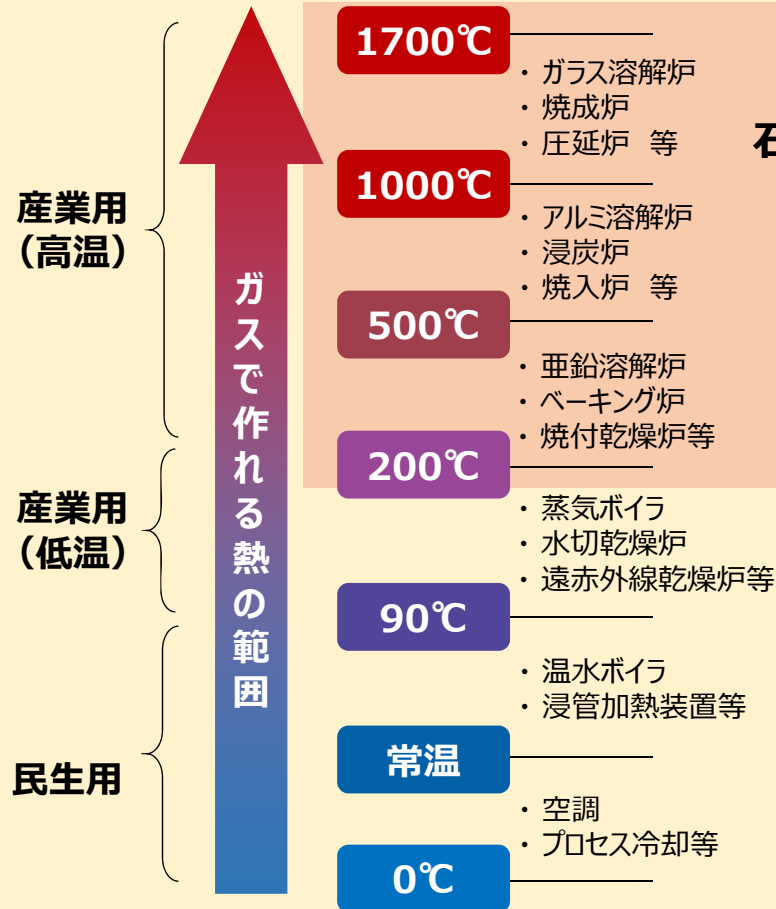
産業用
（高温）

産業用
（低温）

民生用

ガスで作れる熱の範囲

1700℃
・ガラス溶解炉
・焼成炉
・圧延炉　等

石

1000℃
・アルミ溶解炉
・浸炭炉
・焼入炉　等

500℃
・亜鉛溶解炉
・ベーキング炉
・焼付乾燥炉等

200℃
・蒸気ボイラ
・水切乾燥炉
・遠赤外線乾燥炉等

90℃
・温水ボイラ
・浸管加熱装置等

常温
・空調
・プロセス冷却等

0℃